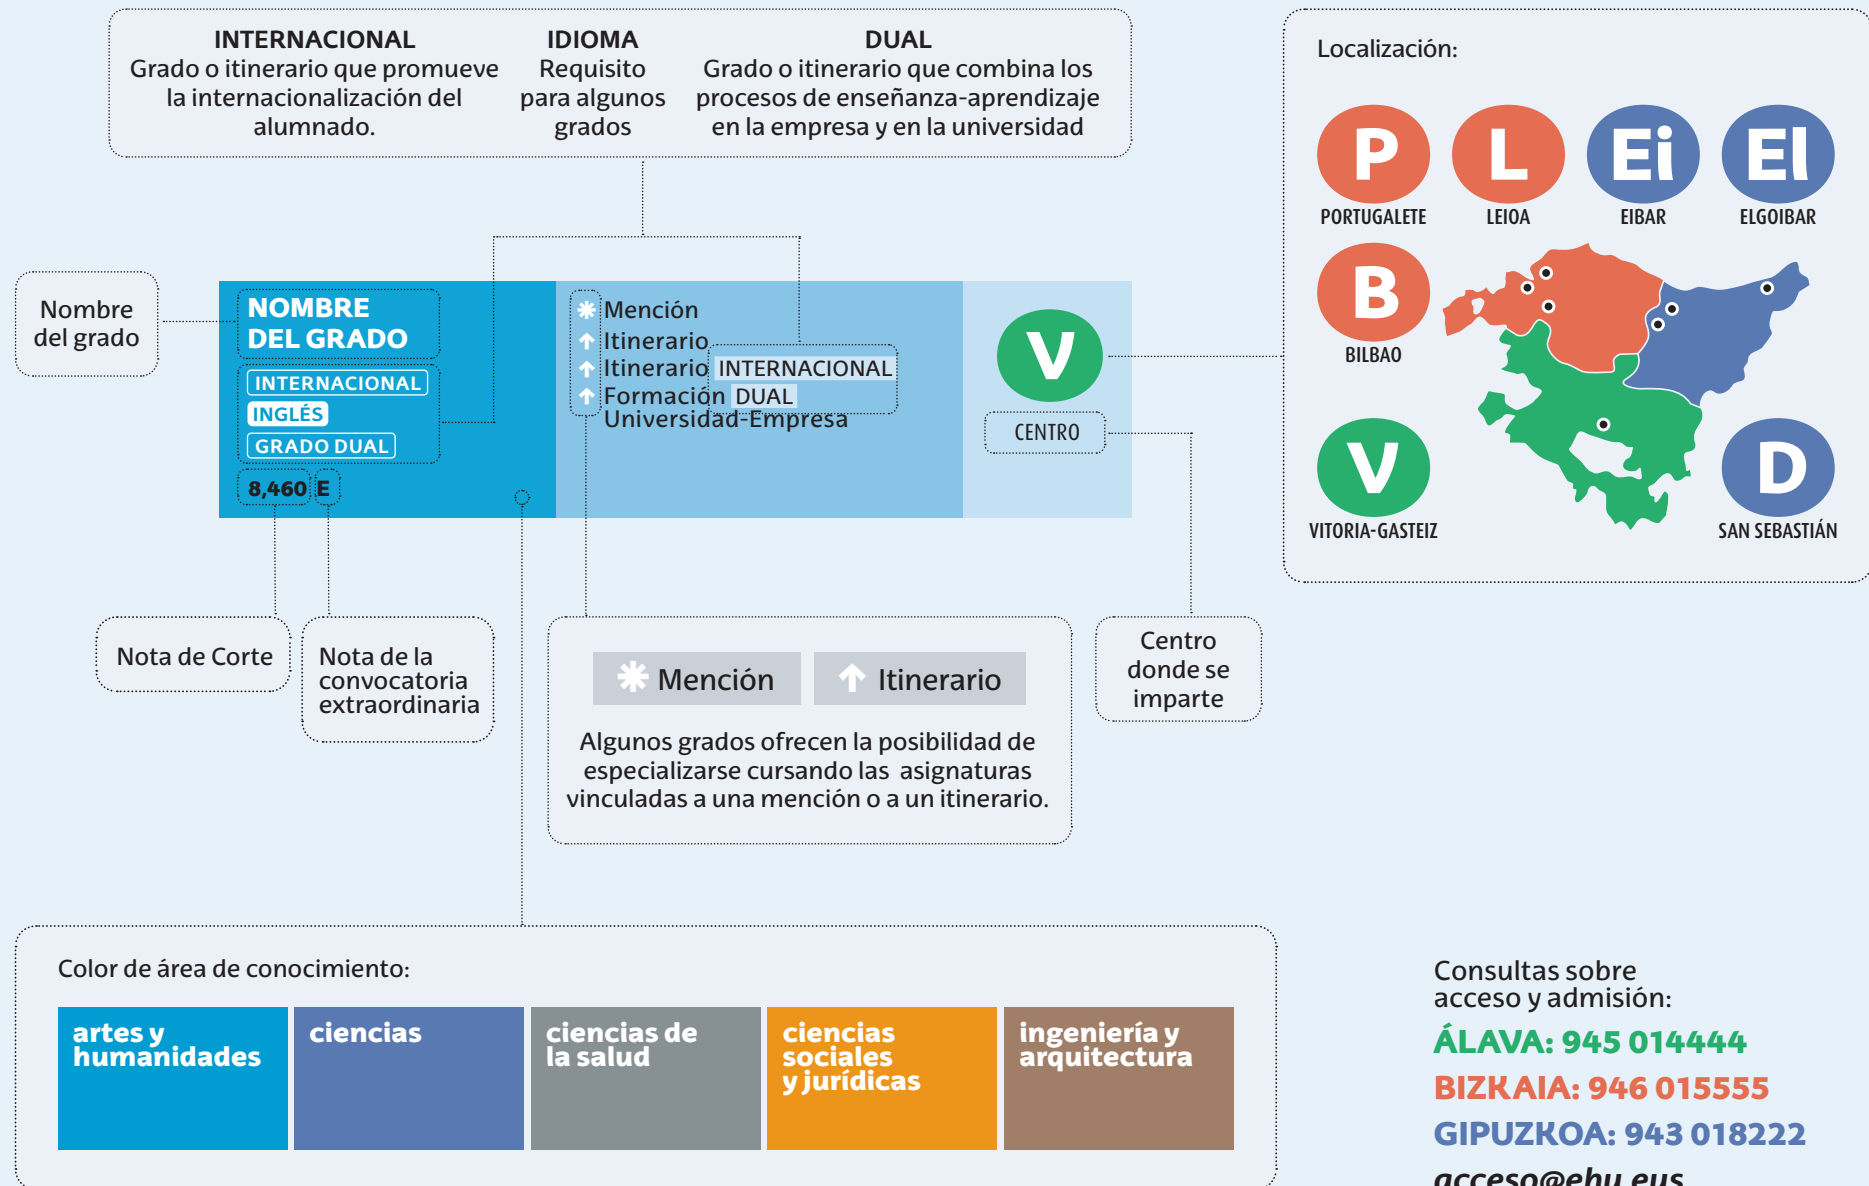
INTERNACIONAL
Grado o itinerario que promueve la internacionalización del alumnado.

IDIOMA
Requisito para algunos grados

DUAL
Grado o itinerario que combina los procesos de enseñanza-aprendizaje en la empresa y en la universidad

Nombre del grado

NOMBRE DEL GRADO
INTERNACIONAL
INGLÉS
GRADO DUAL
8,460 E

Mención
Itinerario
Itinerario INTERNACIONAL
Formación DUAL Universidad-Empresa

V
CENTRO

Localización:

P
PORTUGALETE
L
LEIOA
Ei
EIBAR
El
ELGOIBAR
B
BILBAO
V
VITORIA-GASTEIZ
D
SAN SEBASTIÁN

Nota de Corte

Nota de la convocatoria extraordinaria

Mención
Itinerario
Algunos grados ofrecen la posibilidad de especializarse cursando las asignaturas vinculadas a una mención o a un itinerario.

Centro donde se imparte

Color de área de conocimiento:

| artes y humanidades | ciencias | ciencias de la salud | ciencias sociales y jurídicas | ingeniería y arquitectura |
|---|---|---|---|---|

Consultas sobre acceso y admisión:
ÁLAVA: 945 014444
BIZKAIA: 946 015555
GIPUZKOA: 943 018222
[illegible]